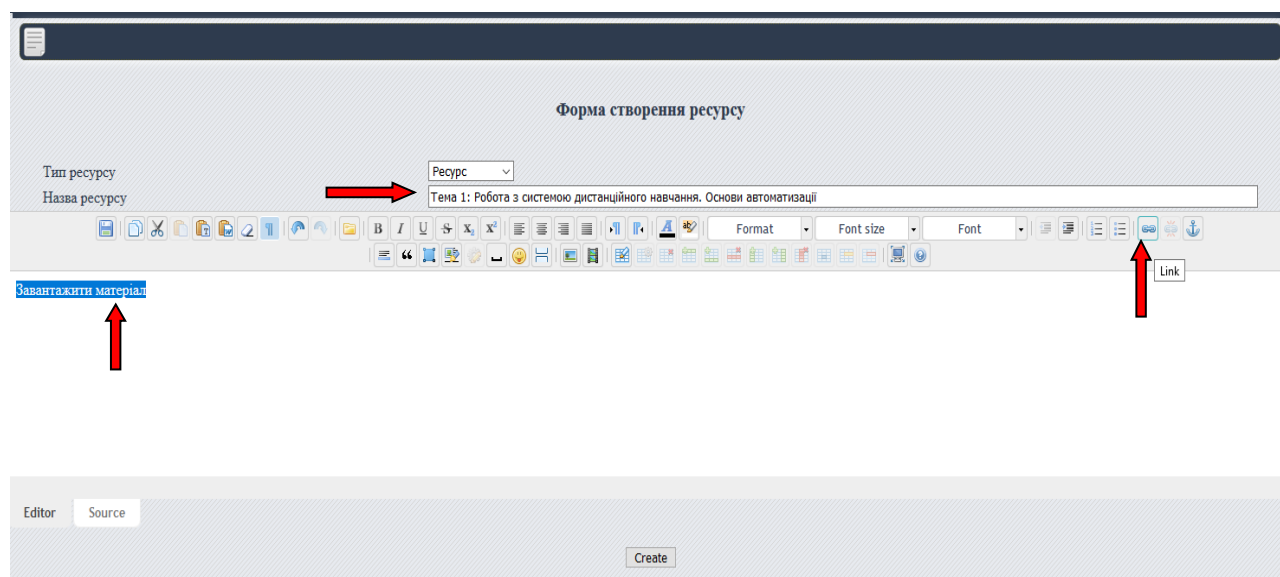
Форма створення ресурсу

Тип ресурсу Ресурс

Назва ресурсу Тема 1: Робота з системою дистанційного навчання. Основи автоматизації

Format Font size Font

Link

Завантажити матеріал

Editor Source

Create